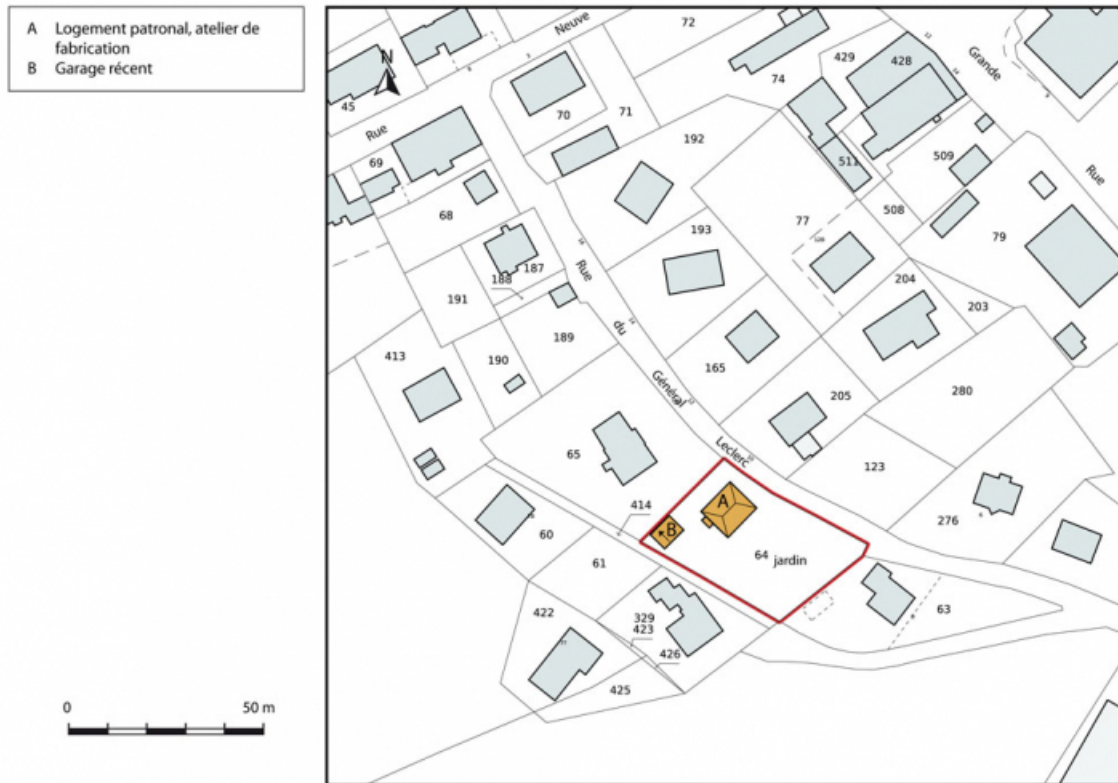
A Logement patronal, atelier de fabrication
B Garage récent

0 50 m

N

Rue Neuve
72
74
429
428
Grande Rue
45
70
71
192
511
509
69
68
193
77
508
79
187
188
191
Rue du Général Leclerc
204
203
189
413
190
165
205
280
65
123
414
A
B
276
60
64 jardin
61
63
422
329
423
426
425